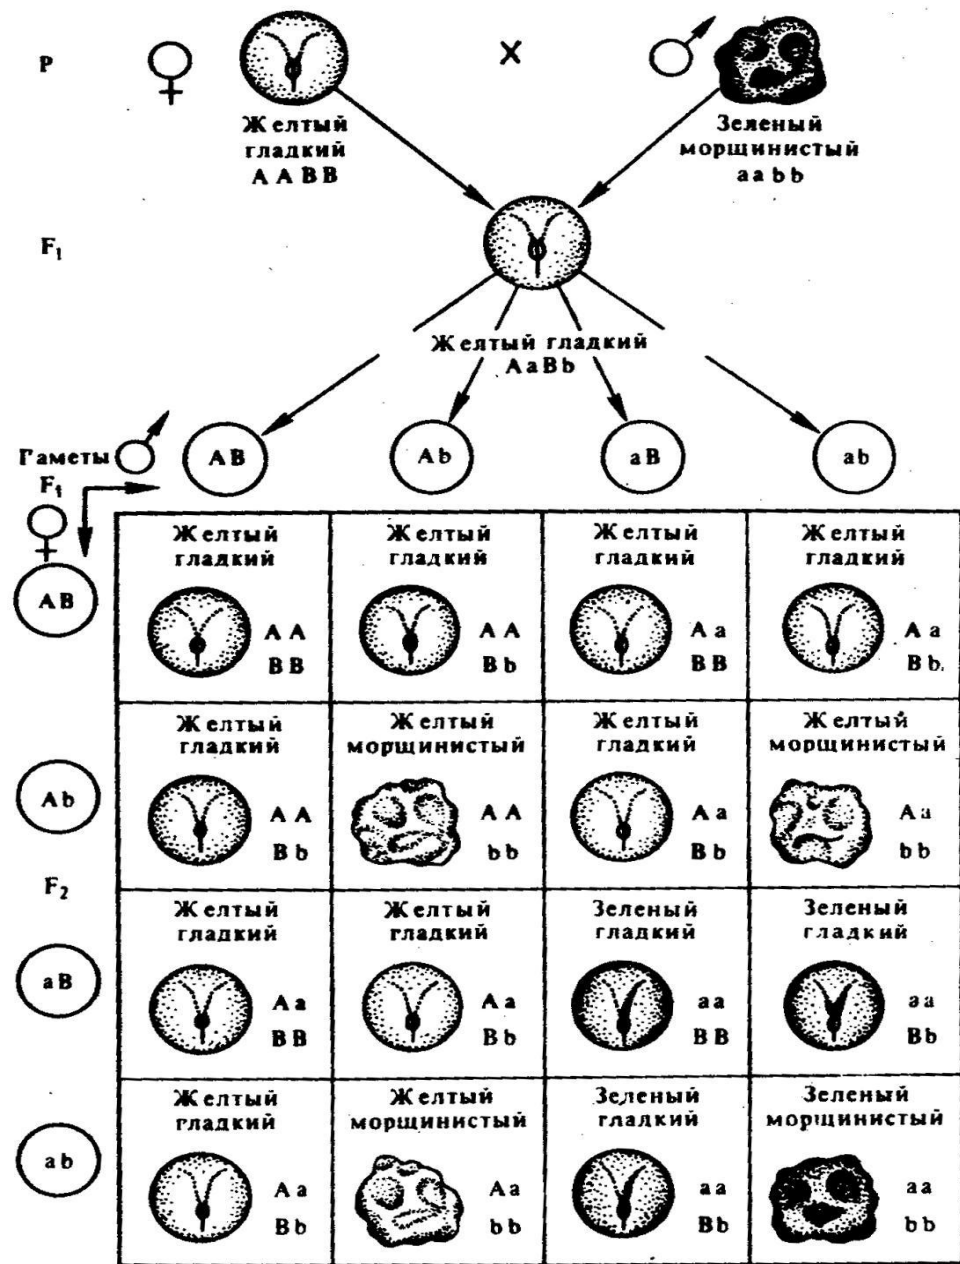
P ♀ Желтый гладкий AABB × ♂ Зеленый морщинистый aabb

$F_1$

Желтый гладкий AaBb

Гаметы ♂ AB Ab aB ab

$F_1$ ♀

AB

Ab

$F_2$

aB

ab

| Желтый гладкий AA BB | Желтый гладкий AA Bb | Желтый гладкий Aa BB | Желтый гладкий Aa Bb |
|---|---|---|---|
| Желтый гладкий AA Bb | Желтый морщинистый AA bb | Желтый гладкий Aa Bb | Желтый морщинистый Aa bb |
| Желтый гладкий Aa BB | Желтый гладкий Aa Bb | Зеленый гладкий aa BB | Зеленый гладкий aa Bb |
| Желтый гладкий Aa Bb | Желтый морщинистый Aa bb | Зеленый гладкий aa Bb | Зеленый морщинистый aa bb |